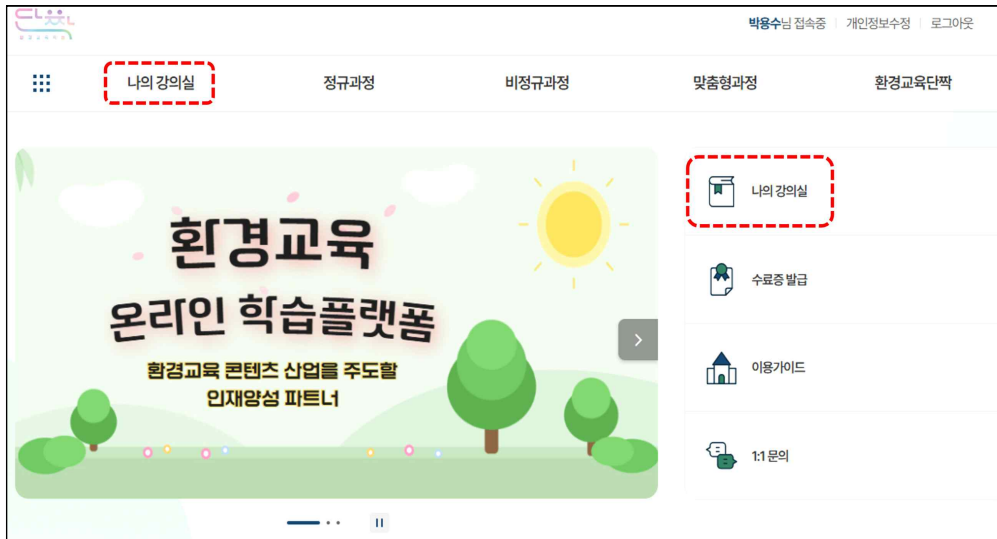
단짝

박용수님 접속중 | 개인정보수정 | 로그아웃

나의 강의실
정규과정
비정규과정
맞춤형과정
환경교육단짝

환경교육
온라인 학습플랫폼
환경교육 콘텐츠 산업을 주도할
인재양성 파트너

나의 강의실
수료증 발급
이용가이드
1:1 문의